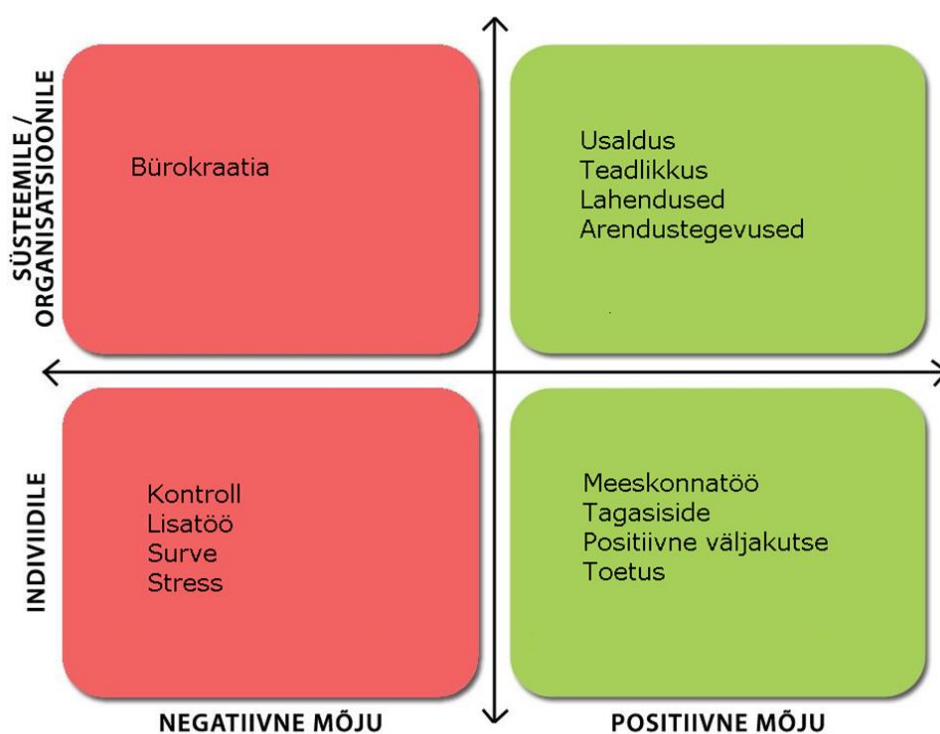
SÜSTEEMILE / ORGANISATSIOONILE

Bürokraatia

Usaldus
Teadlikkus
Lahendused
Arendustegevused

INDIVIIDILE

Kontroll
Lisatöö
Surve
Stress

Meeskonnatöö
Tagasiside
Positiivne väljakutse
Toetus

NEGATIIVNE MÕJU

POSITIIVNE MÕJU